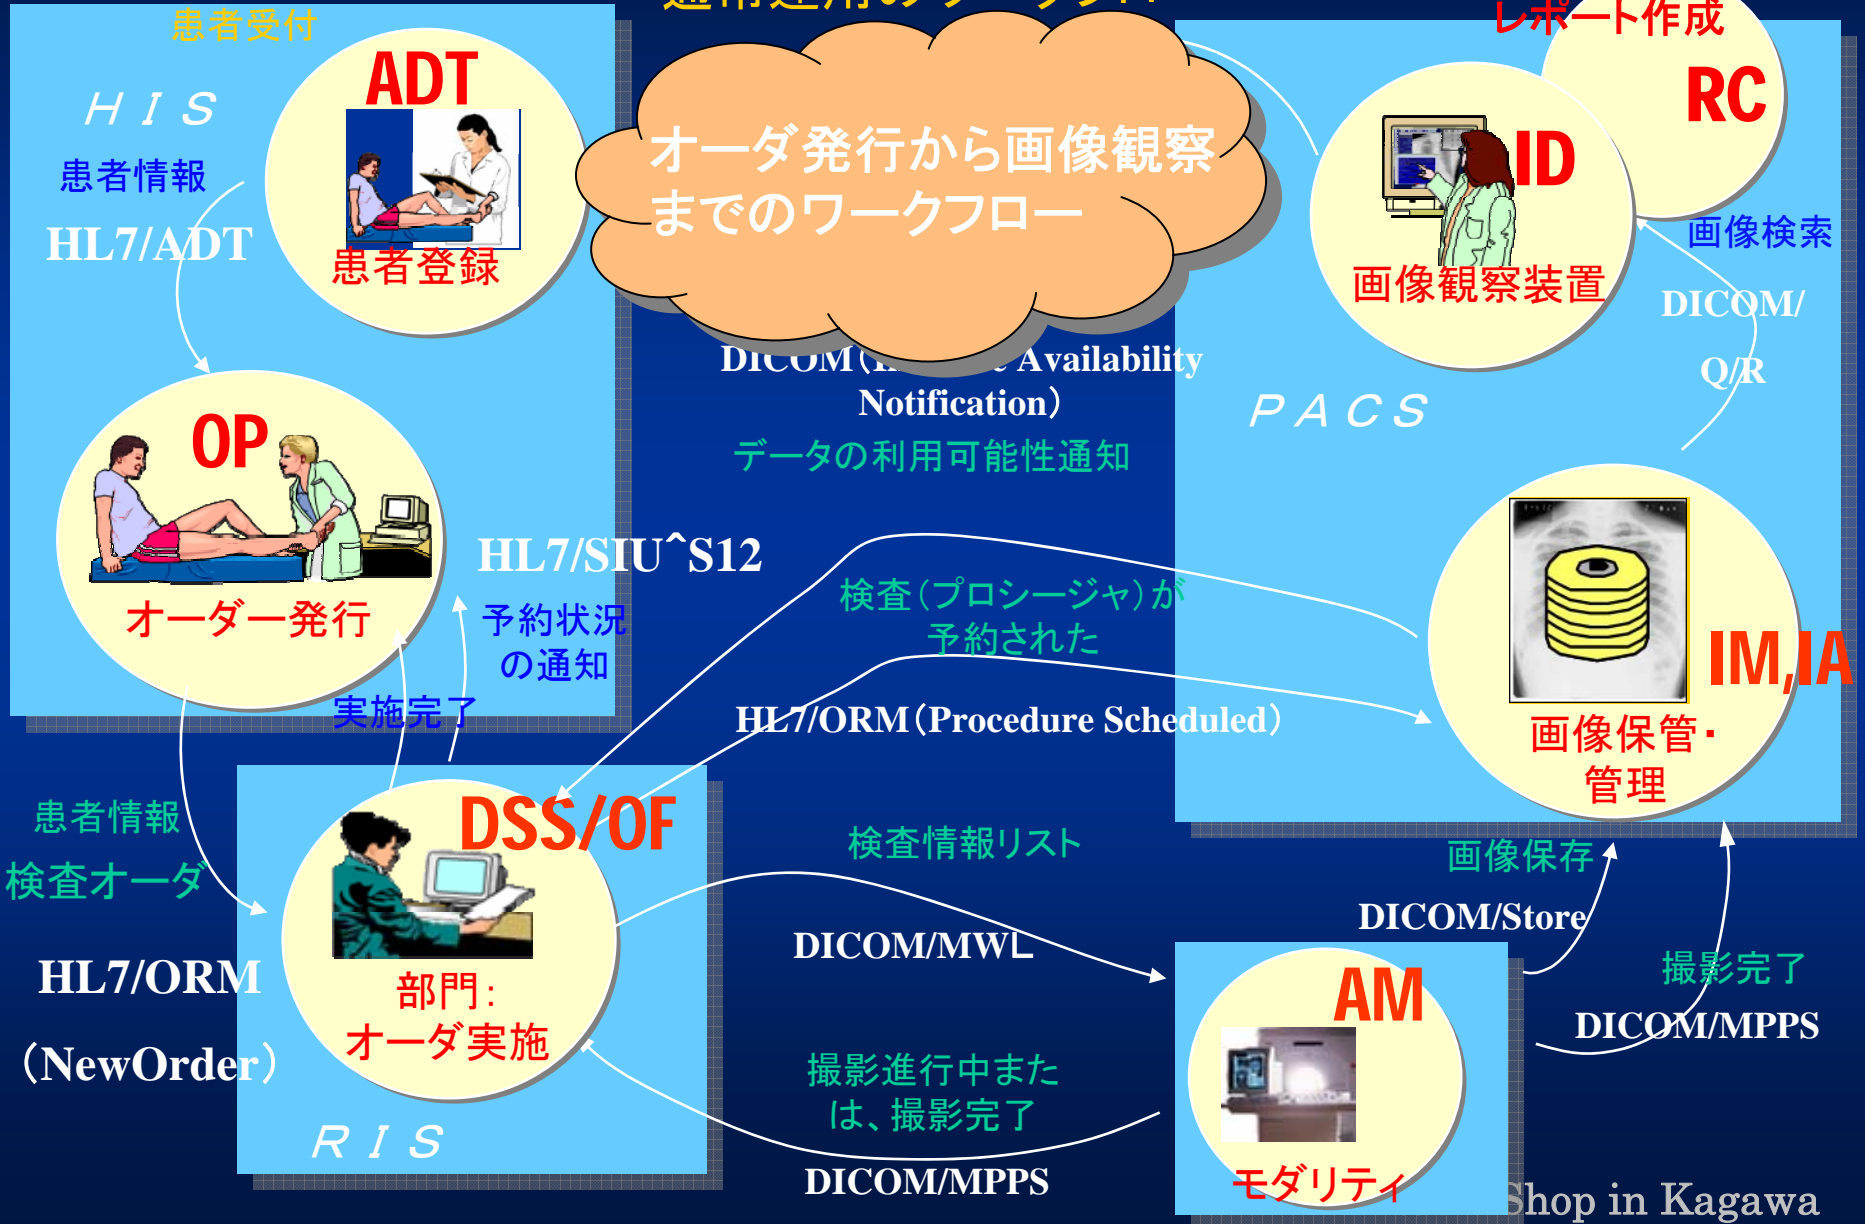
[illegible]

患者受付

HIS

ADT

患者情報

HL7/ADT

患者登録

オーダ発行から画像観察までのワークフロー

レポート作成

RC

ID

画像観察装置

画像検索

DICOM/Q/R

DICOM([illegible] Availability Notification)

データの利用可能性通知

PACS

OP

オーダー発行

HL7/SIU^S12

予約状況の通知

実施完了

検査(プロシージャ)が予約された

HL7/ORM(Procedure Scheduled)

IM,IA

画像保管・管理

患者情報

検査オーダ

DSS/OF

部門:オーダ実施

HL7/ORM

(NewOrder)

検査情報リスト

DICOM/MWL

画像保存

DICOM/Store

AM

撮影完了

DICOM/MPPS

撮影進行中または、撮影完了

DICOM/MPPS

RIS

モダリティ

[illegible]hop in Kagawa